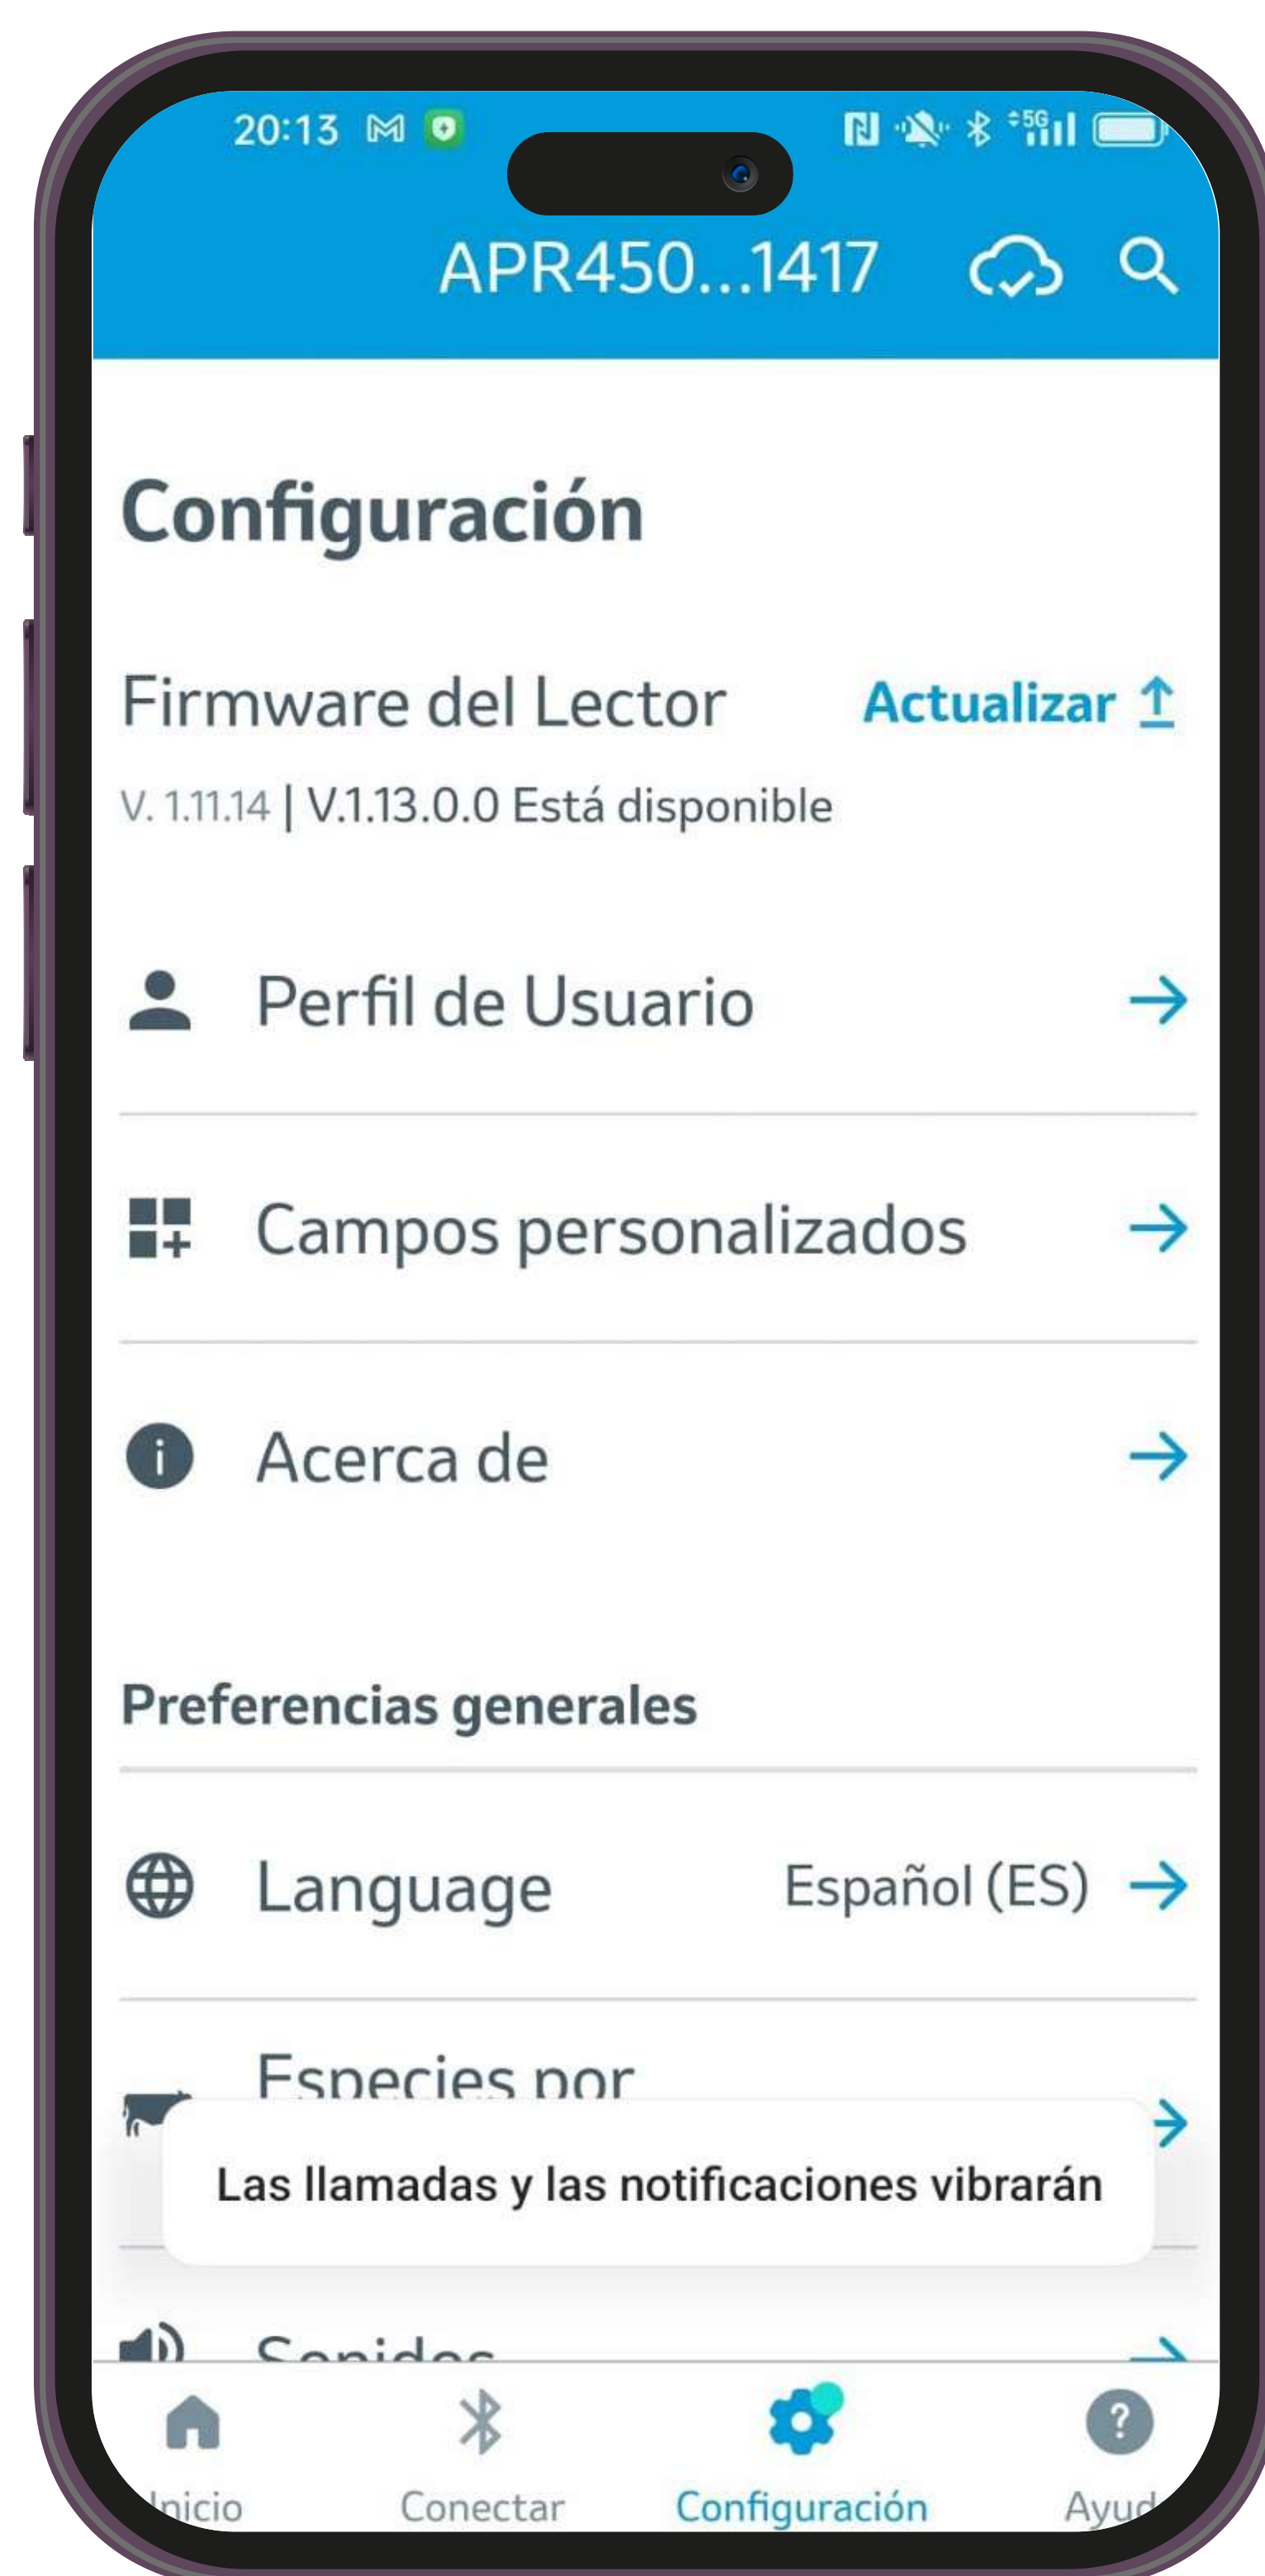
20:13

APR450...1417

Configuración

Firmware del Lector
Actualizar

V. 1.11.14 | V.1.13.0.0 Está disponible

Perfil de Usuario

Campos personalizados

Acerca de

Preferencias generales

Language
Español (ES)

Especies por

Las llamadas y las notificaciones vibrarán

Sonidos

Inicio
Conectar
Configuración
Ayud